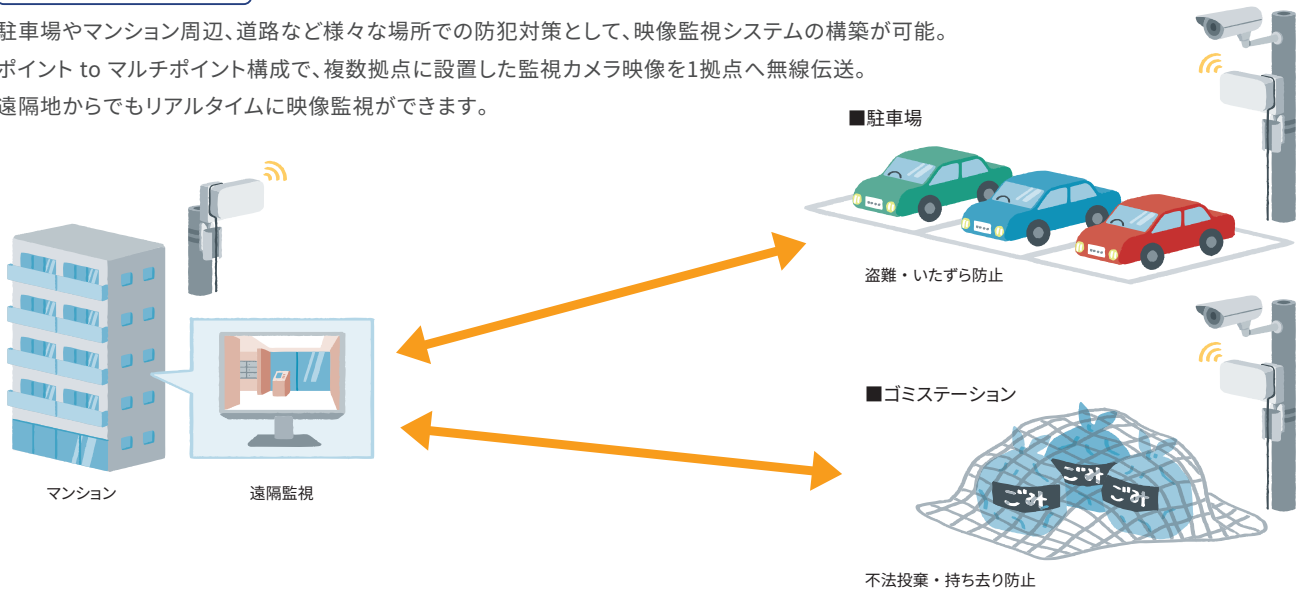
駐車場やマンション周辺、道路など様々な場所での防犯対策として、映像監視システムの構築が可能。
ポイント to マルチポイント構成で、複数拠点に設置した監視カメラ映像を1拠点へ無線伝送。
遠隔地からでもリアルタイムに映像監視ができます。

■駐車場

盗難・いたずら防止

■ゴミステーション

ごみ
ごみ
ごみ

不法投棄・持ち去り防止

マンション

遠隔監視